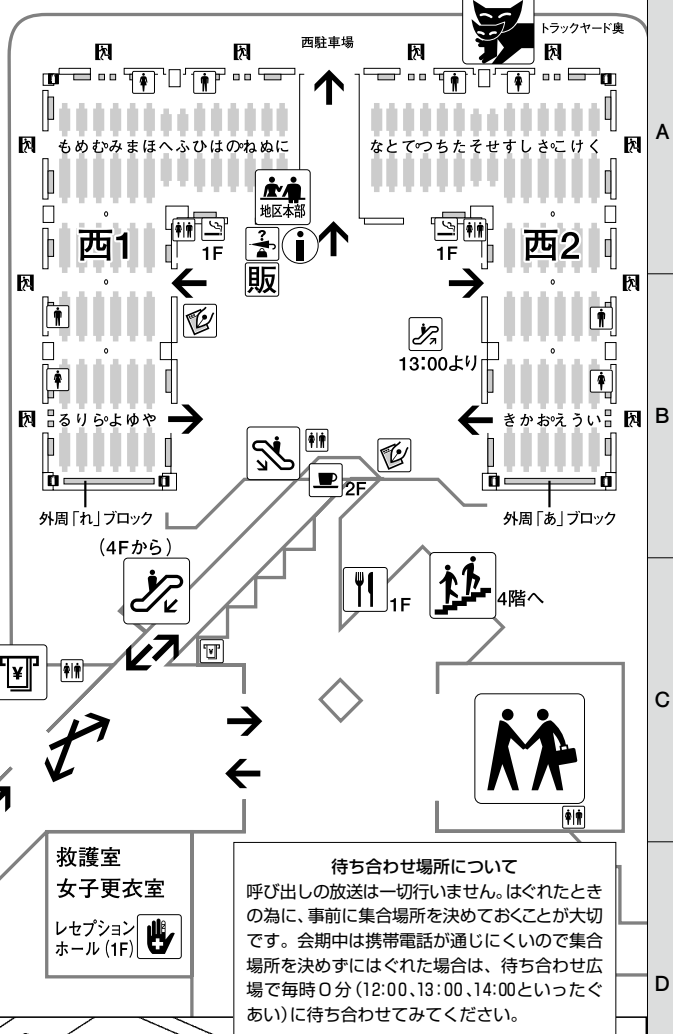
トラックヤード奥

西駐車場

A

もめむみまほへふひはのねぬに

なとてつちたそせすしさこけく

地区本部

西1

1F

1F

西2

販

13:00より

B

るりらよゆや

きかおえうい

2F

外周「れ」ブロック

外周「あ」ブロック

(4Fから)

1F

4階へ

C

救護室
女子更衣室

レセプションホール(1F)

待ち合わせ場所について
呼び出しの放送は一切行いません。はぐれたときの為に、事前に集合場所を決めておくことが大切です。会期中は携帯電話が通じにくいので集合場所を決めずにはぐれた場合は、待ち合わせ広場で毎時0分(12:00、13:00、14:00といったぐあい)に待ち合わせてみてください。

D